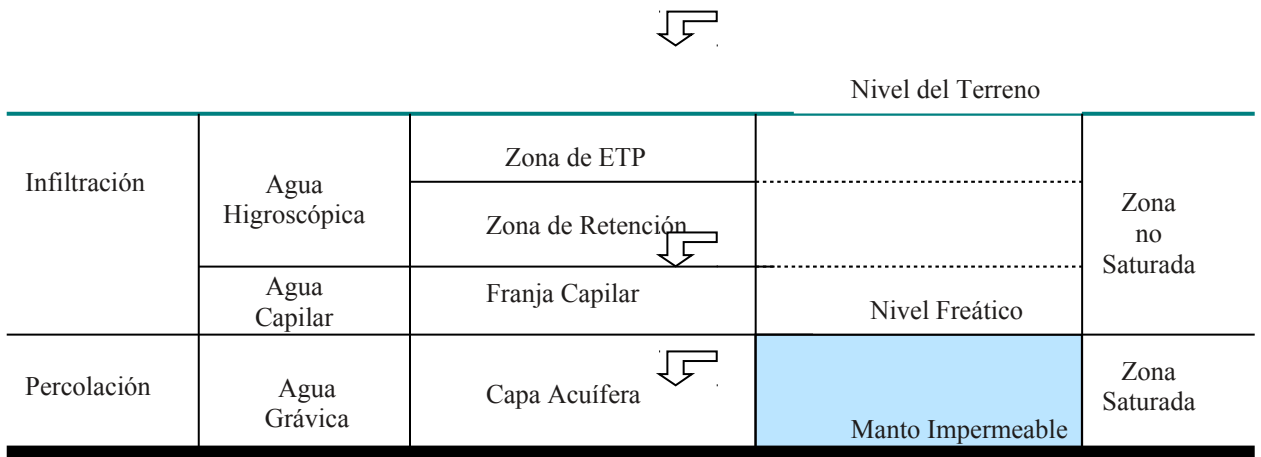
Nivel del Terreno

Infiltración

Agua Higroscópica

Zona de ETP

Zona de Retención

Zona no Saturada

Agua Capilar

Franja Capilar

Nivel Freático

Percolación

Agua Grávica

Capa Acuífera

Manto Impermeable

Zona Saturada